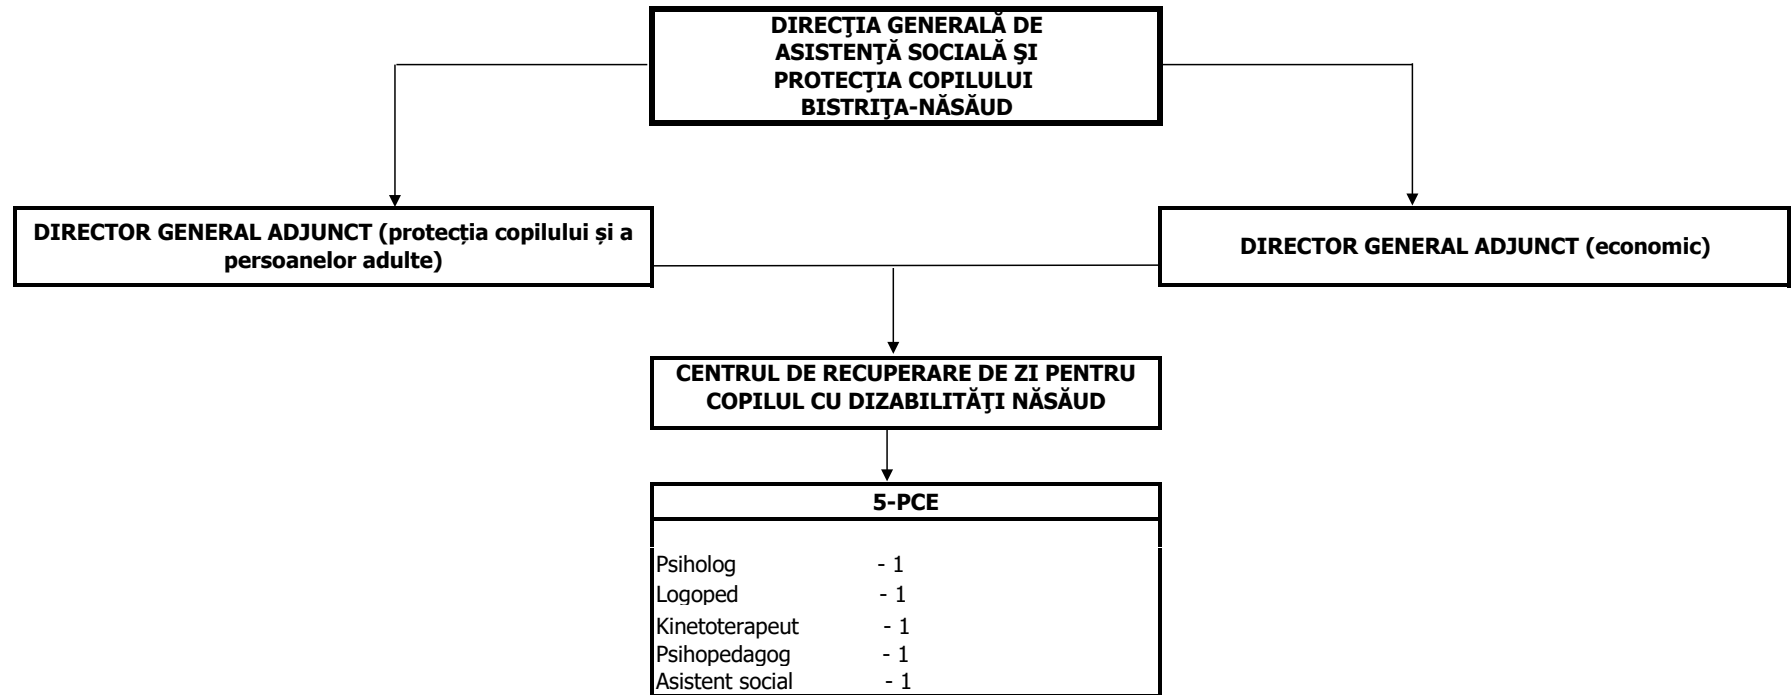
DIRECŢIA GENERALĂ DE ASISTENŢĂ SOCIALĂ ŞI PROTECŢIA COPILULUI BISTRIŢA-NĂSĂUD

DIRECTOR GENERAL ADJUNCT (protecția copilului și a persoanelor adulte)

DIRECTOR GENERAL ADJUNCT (economic)

CENTRUL DE RECUPERARE DE ZI PENTRU COPILUL CU DIZABILITĂŢI NĂSĂUD

5-PCE

Psiholog - 1
Logoped - 1
Kinetoterapeut - 1
Psihopedagog - 1
Asistent social - 1